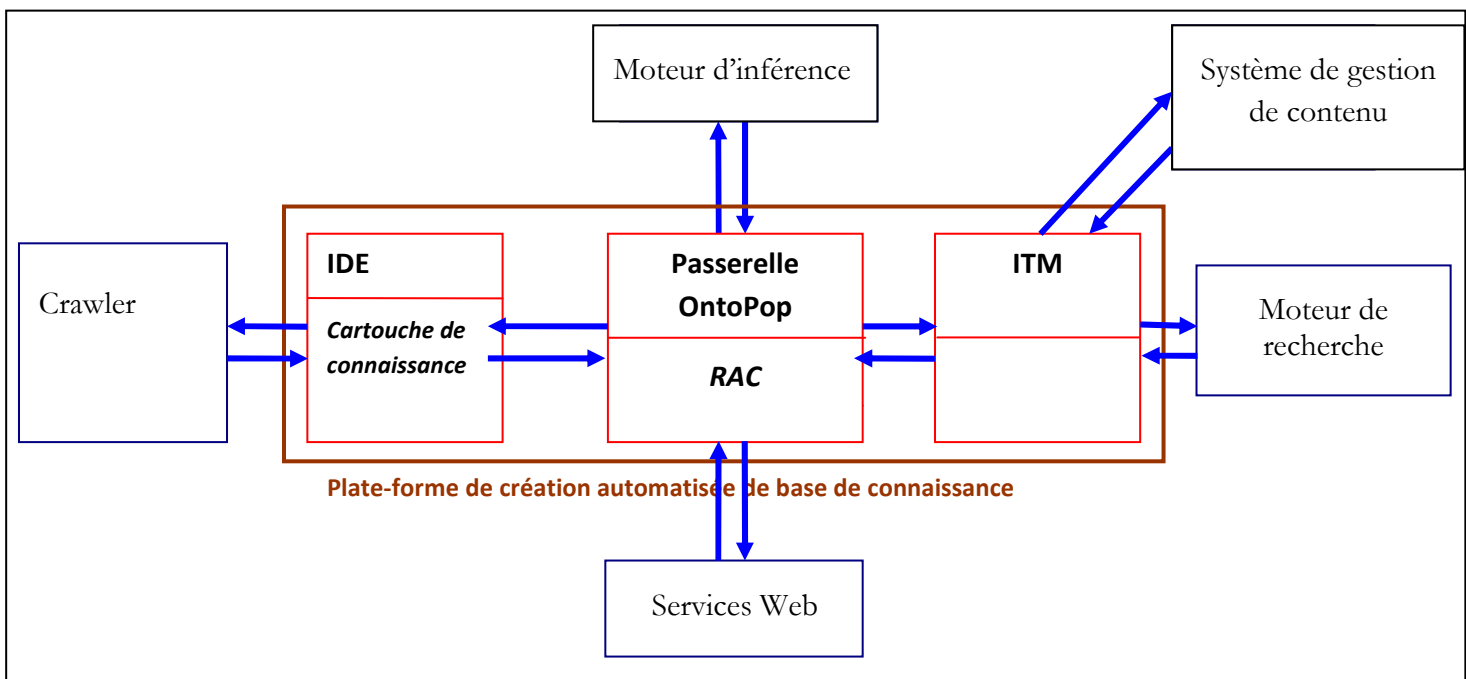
Moteur d'inférence

Système de gestion de contenu

Crawler

IDE

Cartouche de connaissance

Passerelle OntoPop

RAC

ITM

Moteur de recherche

Plate-forme de création automatisée de base de connaissance

Services Web